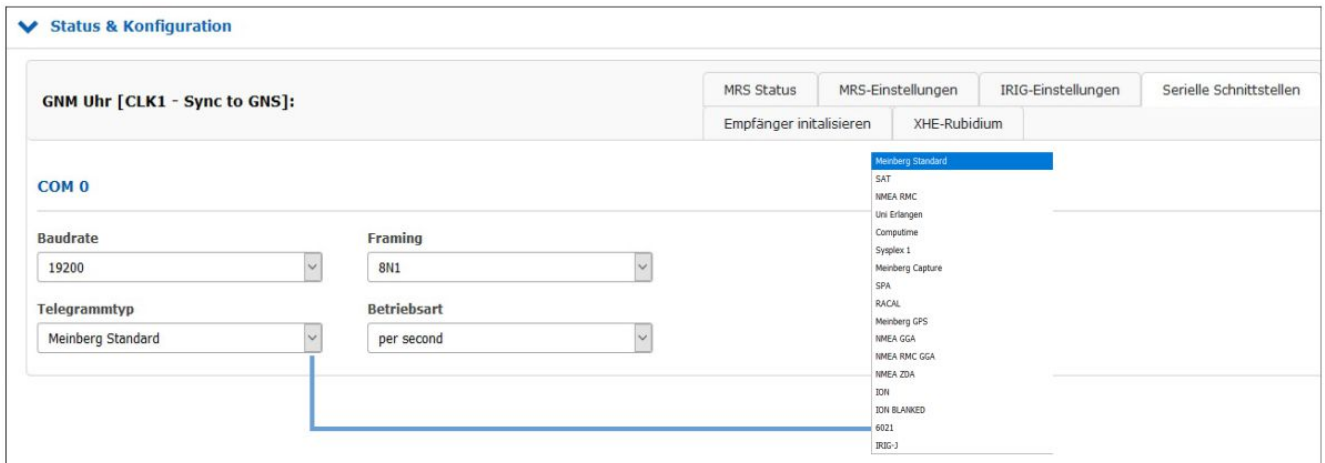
Status & Konfiguration

GNM Uhr [CLK1 - Sync to GNS]:

MRS Status | MRS-Einstellungen | IRIG-Einstellungen | Serielle Schnittstellen
Empfänger initialisieren | XHE-Rubidium

COM 0

Baudrate
19200

Framing
8N1

Telegrammtyp
Meinberg Standard

Betriebsart
per second

Meinberg Standard
SAT
NMEA RMC
Uni Erlangen
Computime
Sysplex 1
Meinberg Capture
SPA
RACAL
Meinberg GPS
NMEA GGA
NMEA RMC GGA
NMEA ZDA
ION
ION BLANKED
6021
IRIG-J